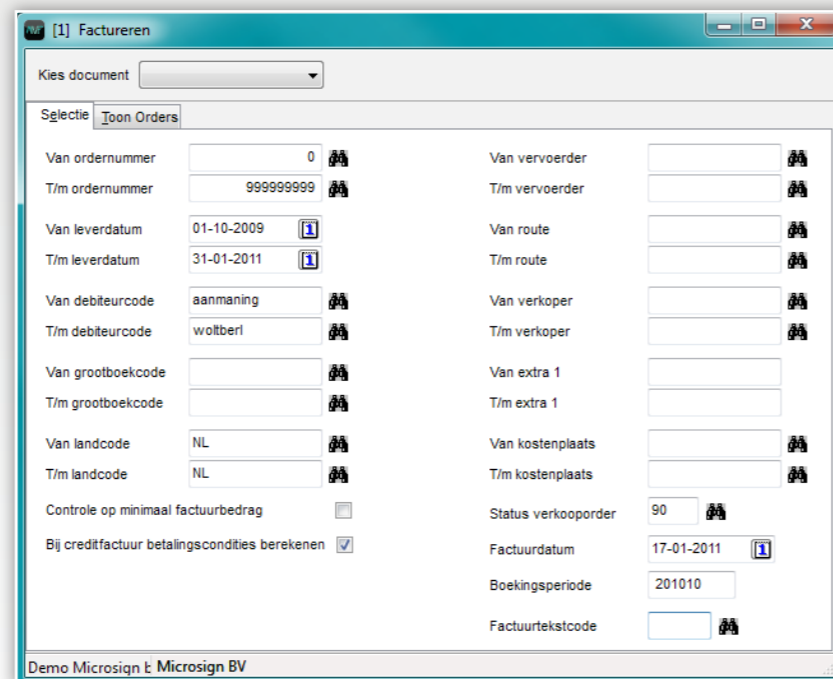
[1] Factureren

Kies document

Selectie | Toon Orders

Van ordernummer 0
T/m ordernummer 999999999

Van leverdatum 01-10-2009
T/m leverdatum 31-01-2011

Van debiteurcode aanmaning
T/m debiteurcode woltberl

Van grootboekcode
T/m grootboekcode

Van landcode NL
T/m landcode NL

Controle op minimaal factuurbedrag

Bij creditfactuur betalingscondities berekenen

Van vervoerder
T/m vervoerder

Van route
T/m route

Van verkoper
T/m verkoper

Van extra 1
T/m extra 1

Van kostenplaats
T/m kostenplaats

Status verkooporder 90

Factuurdatum 17-01-2011

Boekingsperiode 201010

Factuurtekstcode

Demo Microsign E | Microsign BV